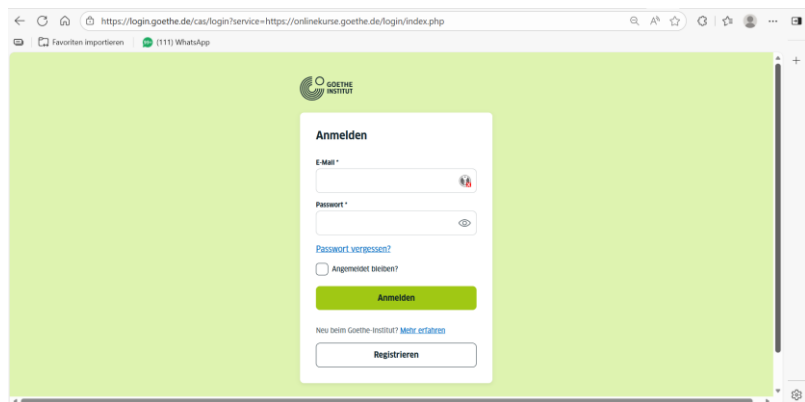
https://login.goethe.de/cas/login?service=https://onlinekurse.goethe.de/login/index.php

Favoriten importieren (111) WhatsApp

GOETHE INSTITUT

Anmelden

E-Mail *

Passwort *

Passwort vergessen?

Angemeldet bleiben?

Anmelden

Neu beim Goethe-Institut? Mehr erfahren

Registrieren